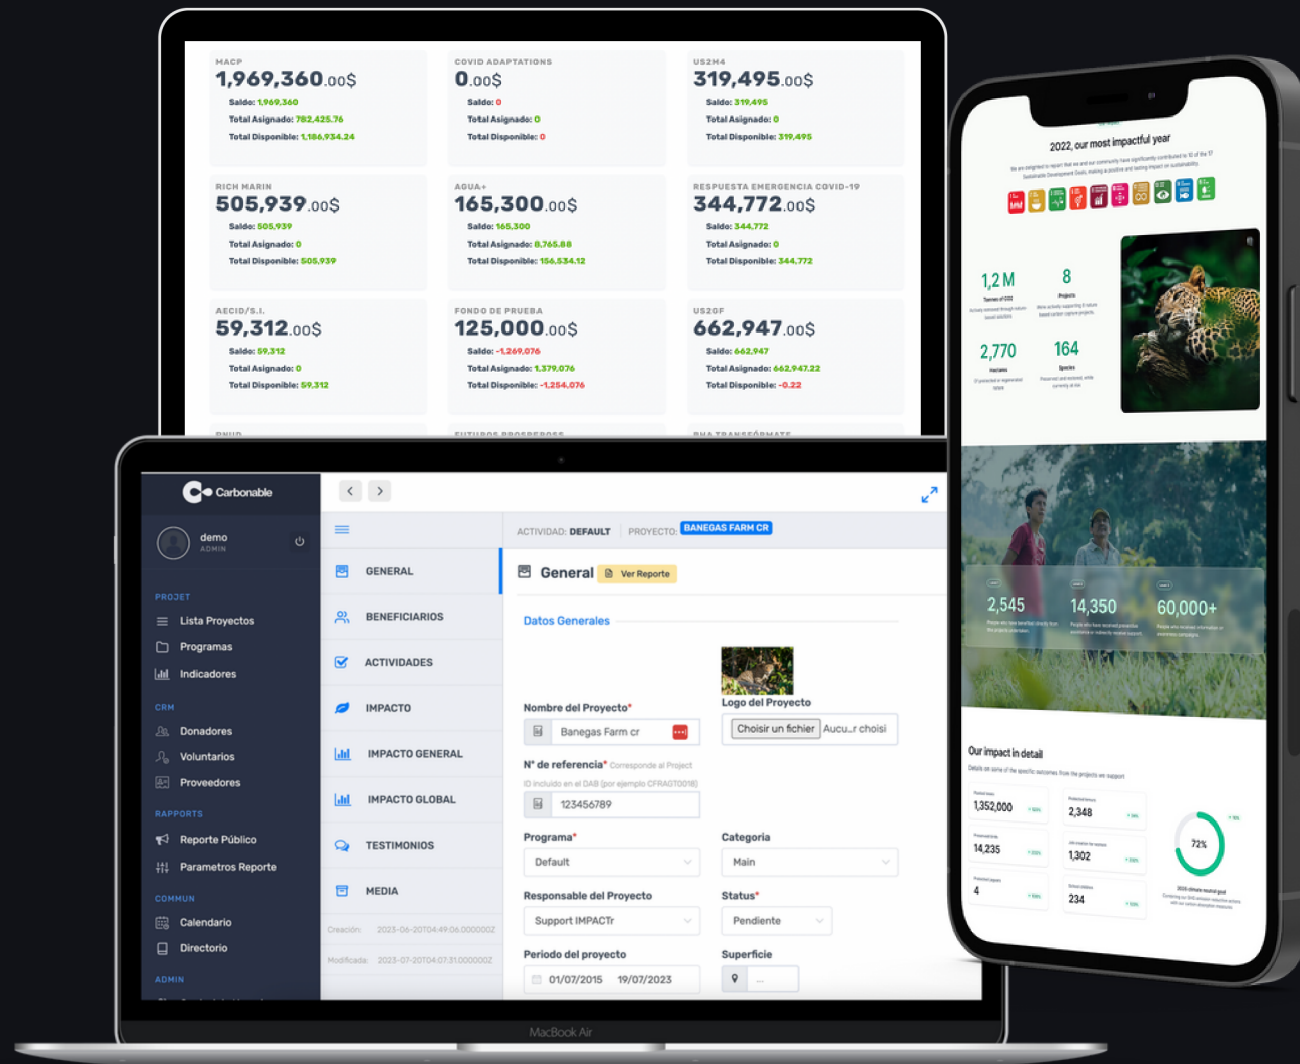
MACP
1,969,360.00$
Saldo: 1,969,360
Total Asignado: 782,425.76
Total Disponible: 1,186,934.24

COVID ADAPTATIONS
0.00$
Saldo: 0
Total Asignado: 0
Total Disponible: 0

US2H4
319,495.00$
Saldo: 319,495
Total Asignado: 0
Total Disponible: 319,495

RICH MARIN
505,939.00$
Saldo: 505,939
Total Asignado: 0
Total Disponible: 505,939

AGUA+
165,300.00$
Saldo: 165,300
Total Asignado: 8,765.88
Total Disponible: 156,534.12

RESPUESTA EMERGENCIA COVID-19
344,772.00$
Saldo: 344,772
Total Asignado: 0
Total Disponible: 344,772

AECID/S.I.
59,312.00$
Saldo: 59,312
Total Asignado: 0
Total Disponible: 59,312

FONDO DE PRUEBA
125,000.00$
Saldo: -1,269,076
Total Asignado: 1,379,076
Total Disponible: -1,254,076

US2GF
662,947.00$
Saldo: 662,947
Total Asignado: 662,947.22
Total Disponible: -0.22

PNUD
FUTUROS PROSPEROS
PHA TRANSFÓRMATE

Carbonable
demo
ADMIN
PROJET
Lista Proyectos
Programas
Indicadores
CRM
Donadores
Voluntarios
Proveedores
RAPPORTS
Reporte Público
Parametros Reporte
COMMUN
Calendario
Directorio
ADMIN

GENERAL
BENEFICIARIOS
ACTIVIDADES
IMPACTO
IMPACTO GENERAL
IMPACTO GLOBAL
TESTIMONIOS
MEDIA
Creación: 2023-06-20T04:49:06.000000Z
Modificada: 2023-07-20T04:07:31.000000Z

ACTIVIDAD: DEFAULT PROYECTO: BANEGAS FARM CR
General Ver Reporte
Datos Generales
Nombre del Proyecto*
Banegas Farm cr
Logo del Proyecto
Choisir un fichier Aucu...r choisi
N° de referencia* Corresponde al Project
ID incluido en el DAB (por ejemplo CFRAGT0018)
123456789
Programa*
Default
Categoria
Main
Responsable del Proyecto
Support IMPACTr
Status*
Pendiente
Periodo del proyecto
01/07/2015 19/07/2023
Superficie
...
MacBook Air

2022, our most impactful year
1,2 M
8
2,770
164
2,545
14,350
60,000+
Our impact in detail
1,352,000
2,348
14,235
1,302
4
234
72%